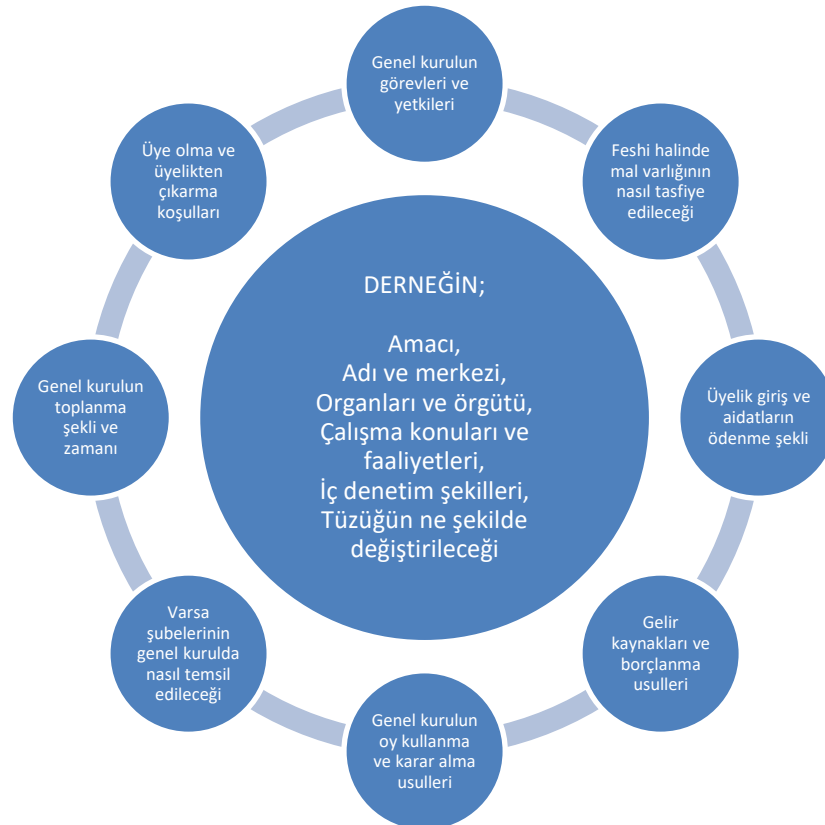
DERNEĞİN;

Amacı,
Adı ve merkezi,
Organları ve örgütü,
Çalışma konuları ve faaliyetleri,
İç denetim şekilleri,
Tüzüğün ne şekilde değiştirileceği

Genel kurulun görevleri ve yetkileri

Feshi halinde mal varlığının nasıl tasfiye edileceği

Üyelik giriş ve aidatların ödenme şekli

Gelir kaynakları ve borçlanma usulleri

Genel kurulun oy kullanma ve karar alma usulleri

Varsa şubelerinin genel kurulda nasıl temsil edileceği

Genel kurulun toplanma şekli ve zamanı

Üye olma ve üyelikten çıkarma koşulları